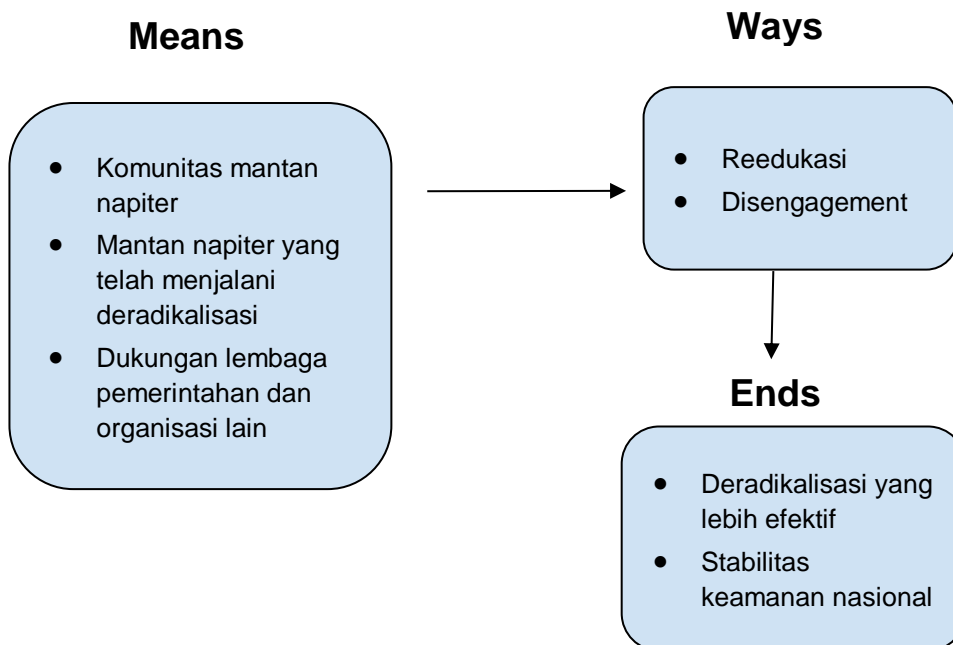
Means

- Komunitas mantan napiter
- Mantan napiter yang telah menjalani deradikalisasi
- Dukungan lembaga pemerintahan dan organisasi lain

Ways

- Reedukasi
- Disengagement

Ends

- Deradikalisasi yang lebih efektif
- Stabilitas keamanan nasional